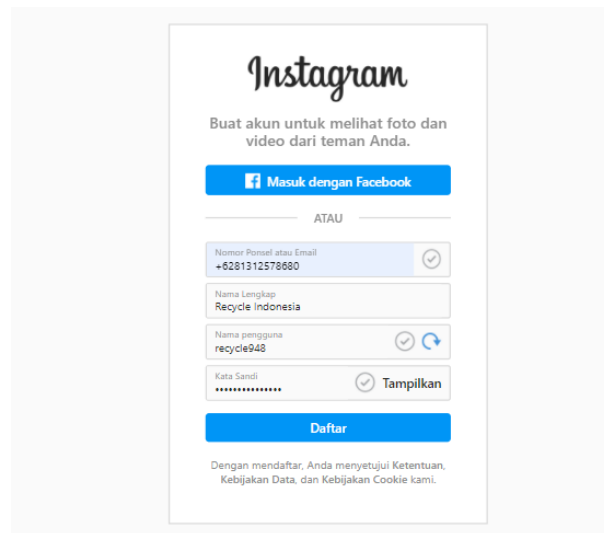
Instagram

Buat akun untuk melihat foto dan video dari teman Anda.

Masuk dengan Facebook

ATAU

Nomor Ponsel atau Email
+6281312578680

Nama Lengkap
Recycle Indonesia

Nama pengguna
recycle948

Kata Sandi
•••••••••••••••

Tampilkan

Daftar

Dengan mendaftar, Anda menyetujui Ketentuan, Kebijakan Data, dan Kebijakan Cookie kami.